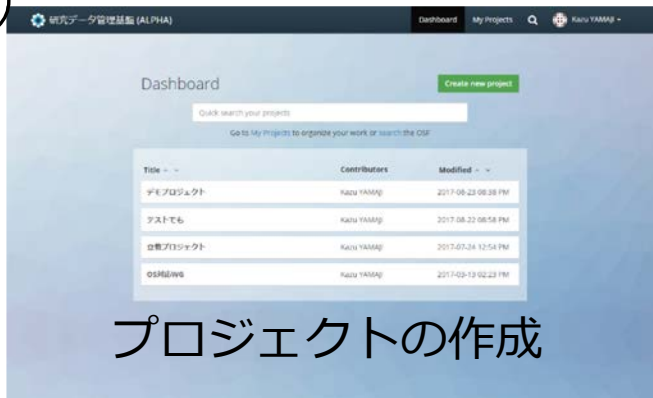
研究データ管理基盤 (ALPHA)

Dashboard My Projects Kazu YAMAJI

Dashboard

Create new project

Quick search your projects

Go to My Projects to organize your work or search the OSF

| Title | Contributors | Modified |
|---|---|---|
| デモプロジェクト | Kazu YAMAJI | 2017-08-23 08:38 PM |
| テストでも | Kazu YAMAJI | 2017-08-22 08:58 PM |
| 公開プロジェクト | Kazu YAMAJI | 2017-07-24 12:54 PM |
| OS対応WG | Kazu YAMAJI | 2017-03-13 02:23 PM |

プロジェクトの作成